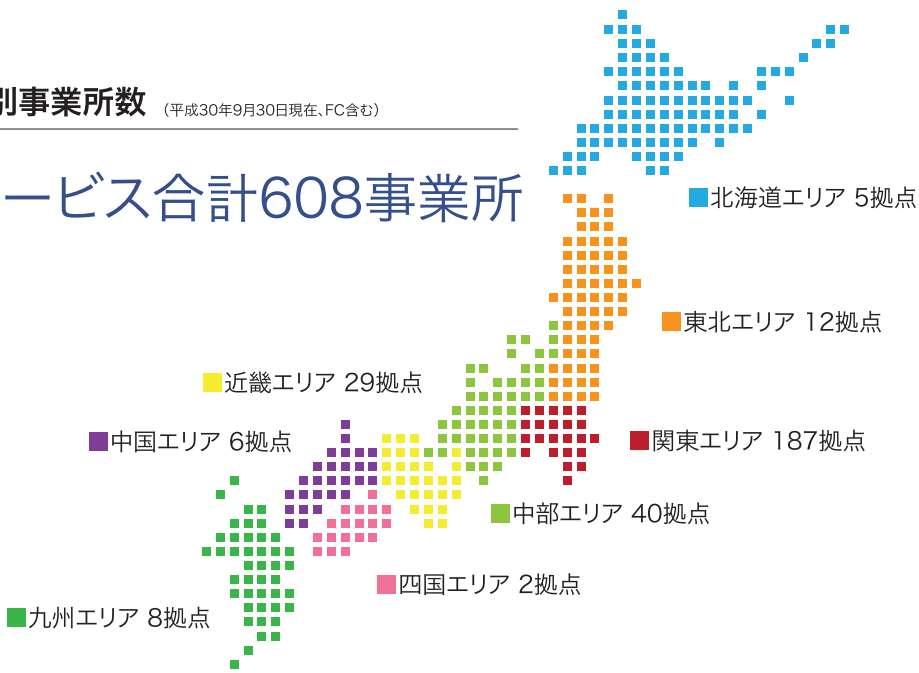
別事業所数 （平成30年9月30日現在、FC含む）

ービス合計608事業所

北海道エリア 5拠点

東北エリア 12拠点

近畿エリア 29拠点

中国エリア 6拠点

関東エリア 187拠点

中部エリア 40拠点

四国エリア 2拠点

九州エリア 8拠点